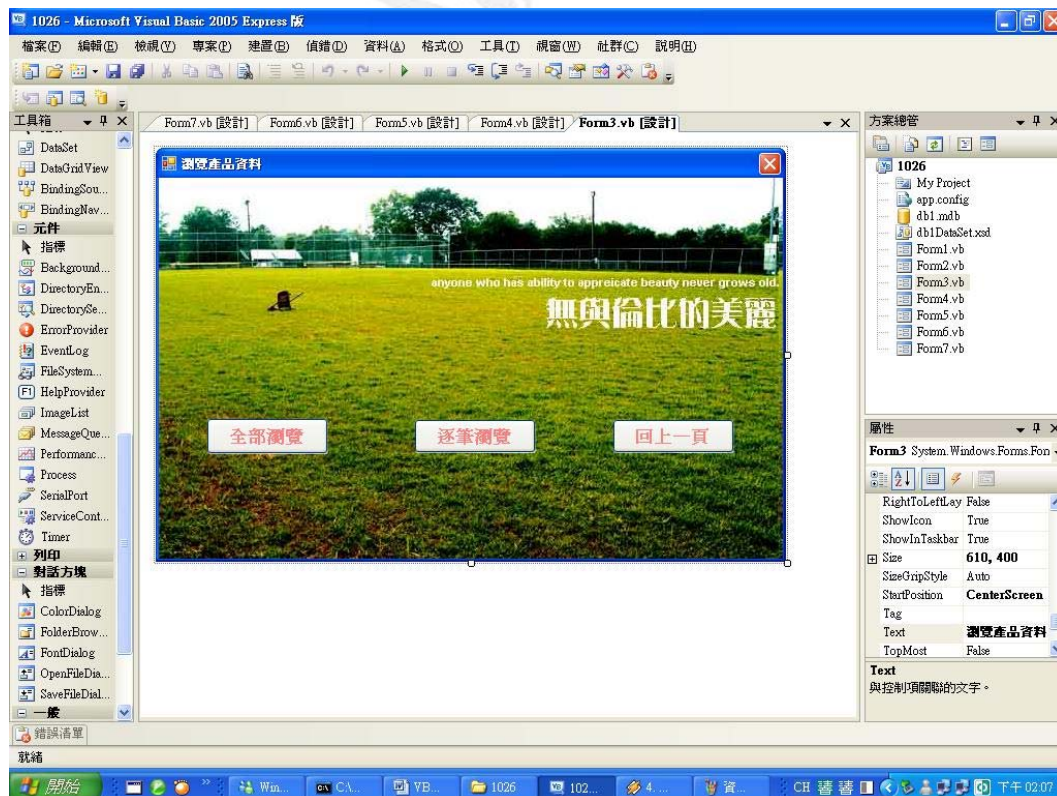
1026 - Microsoft Visual Basic 2005 Express 版

檔案(F) 編輯(E) 檢視(V) 專案(P) 建置(B) 偵錯(D) 資料(A) 格式(O) 工具(T) 視窗(W) 社群(C) 說明(H)

工具箱
DataSet
DataGridView
BindingSou...
BindingNav...
元件
指標
Background...
DirectoryEn...
DirectorySe...
ErrorProvider
EventLog
FileSystem...
HelpProvider
ImageList
MessageQue...
Performanc...
Process
SerialPort
ServiceCont...
Timer
列印
對話方塊
指標
ColorDialog
FolderBrow...
FontDialog
OpenFileDia...
SaveFileDial...
一般

Form7.vb [設計] Form6.vb [設計] Form5.vb [設計] Form4.vb [設計] Form3.vb [設計]

瀏覽產品資料

anyone who has ability to appreicate beauty never grows old.
無與倫比的美麗

全部瀏覽 逐筆瀏覽 回上一頁

方案總管
1026
My Project
app.config
db1.mdb
db1DataSet.xsd
Form1.vb
Form2.vb
Form3.vb
Form4.vb
Form5.vb
Form6.vb
Form7.vb

屬性
Form3 System.Windows.Forms.For

| | |
|---|---|
| RightToLeftLay | False |
| ShowIcon | True |
| ShowInTaskbar | True |
| Size | 610, 400 |
| SizeGripStyle | Auto |
| StartPosition | CenterScreen |
| Tag | |
| Text | 瀏覽產品資料 |
| TopMost | False |

Text
與控制項關聯的文字。

錯誤清單
就緒

開始 Win... C:\... VB... 1026 102... 4... 資... CH 下午 02:07